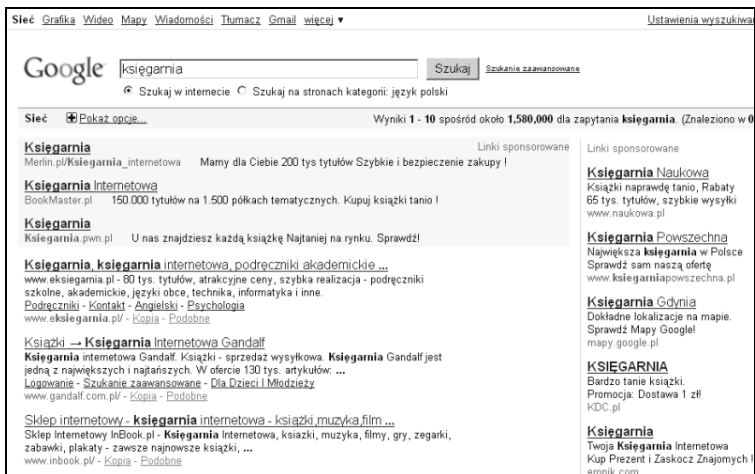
Sieć Grafika Wideo Mapy Wiadomości Tłumacz Gmail więcej ▾

Ustawienia wyszukiwa

Google księgarnia Szukaj Szukanie zaawansowane

Szukaj w internecie Szukaj na stronach kategorii: język polski

Sieć Pokaż opcje...

Wyniki 1 - 10 spośród około 1,580,000 dla zapytania księgarnia. (Znaleziono w 0

Linki sponsorowane

Księgarnia
Merlin.pl/Ksiegarnia_internetowa Mamy dla Ciebie 200 tys tytułów Szybkie i bezpieczenie zakupy !

Księgarnia Internetowa
BookMaster.pl 150.000 tytułów na 1.500 półkach tematycznych. Kupuj książki tanio !

Księgarnia
Ksiegarnia.pwn.pl U nas znajdziesz każdą książkę Najtaniej na rynku. Sprawdź!

Księgarnia, księgarnia internetowa, podręczniki akademickie ...
www.eksiegarnia.pl - 80 tys. tytułów, atrakcyjne ceny, szybka realizacja - podręczniki szkolne, akademickie, języki obce, technika, informatyka i inne.
Podręczniki - Kontakt - Angielski - Psychologia
www.eksiegarnia.pl/ - Kopia - Podobne

Książki → Księgarnia Internetowa Gandalf
Księgarnia internetowa Gandalf. Książki - sprzedaż wysyłkowa. Księgarnia Gandalf jest jedną z największych i najtańszych. W ofercie 130 tys. artykułów: ...
Logowanie - Szukanie zaawansowane - Dla Dzieci I Młodzieży
www.gandalf.com.pl/ - Kopia - Podobne

Sklep internetowy - księgarnia internetowa - ksiązki,muzyka,film ...
Sklep Internetowy InBook.pl - Księgarnia Internetowa, ksiazki, muzyka, filmy, gry, zegarki, zabawki, plakaty - zawsze najnowsze książki, ...
www.inbook.pl/ - Kopia - Podobne

Linki sponsorowane

Księgarnia Naukowa
Książki naprawdę tanio, Rabaty 65 tys. tytułów, szybkie wysyłki
www.naukowa.pl

Księgarnia Powszechna
Największa księgarnia w Polsce Sprawdź sam naszą ofertę
www.ksiegarniapowszechna.pl

Księgarnia Gdynia
Dokładne lokalizacje na mapie. Sprawdź Mapy Google!
mapy.google.pl

KSIĘGARNIA
Bardzo tanie książki. Promocja: Dostawa 1 zł!
KDC.pl

Księgarnia
Twoja Księgarnia Internetowa Kup Prezent i Zaskocz Znajomych !
empik.com